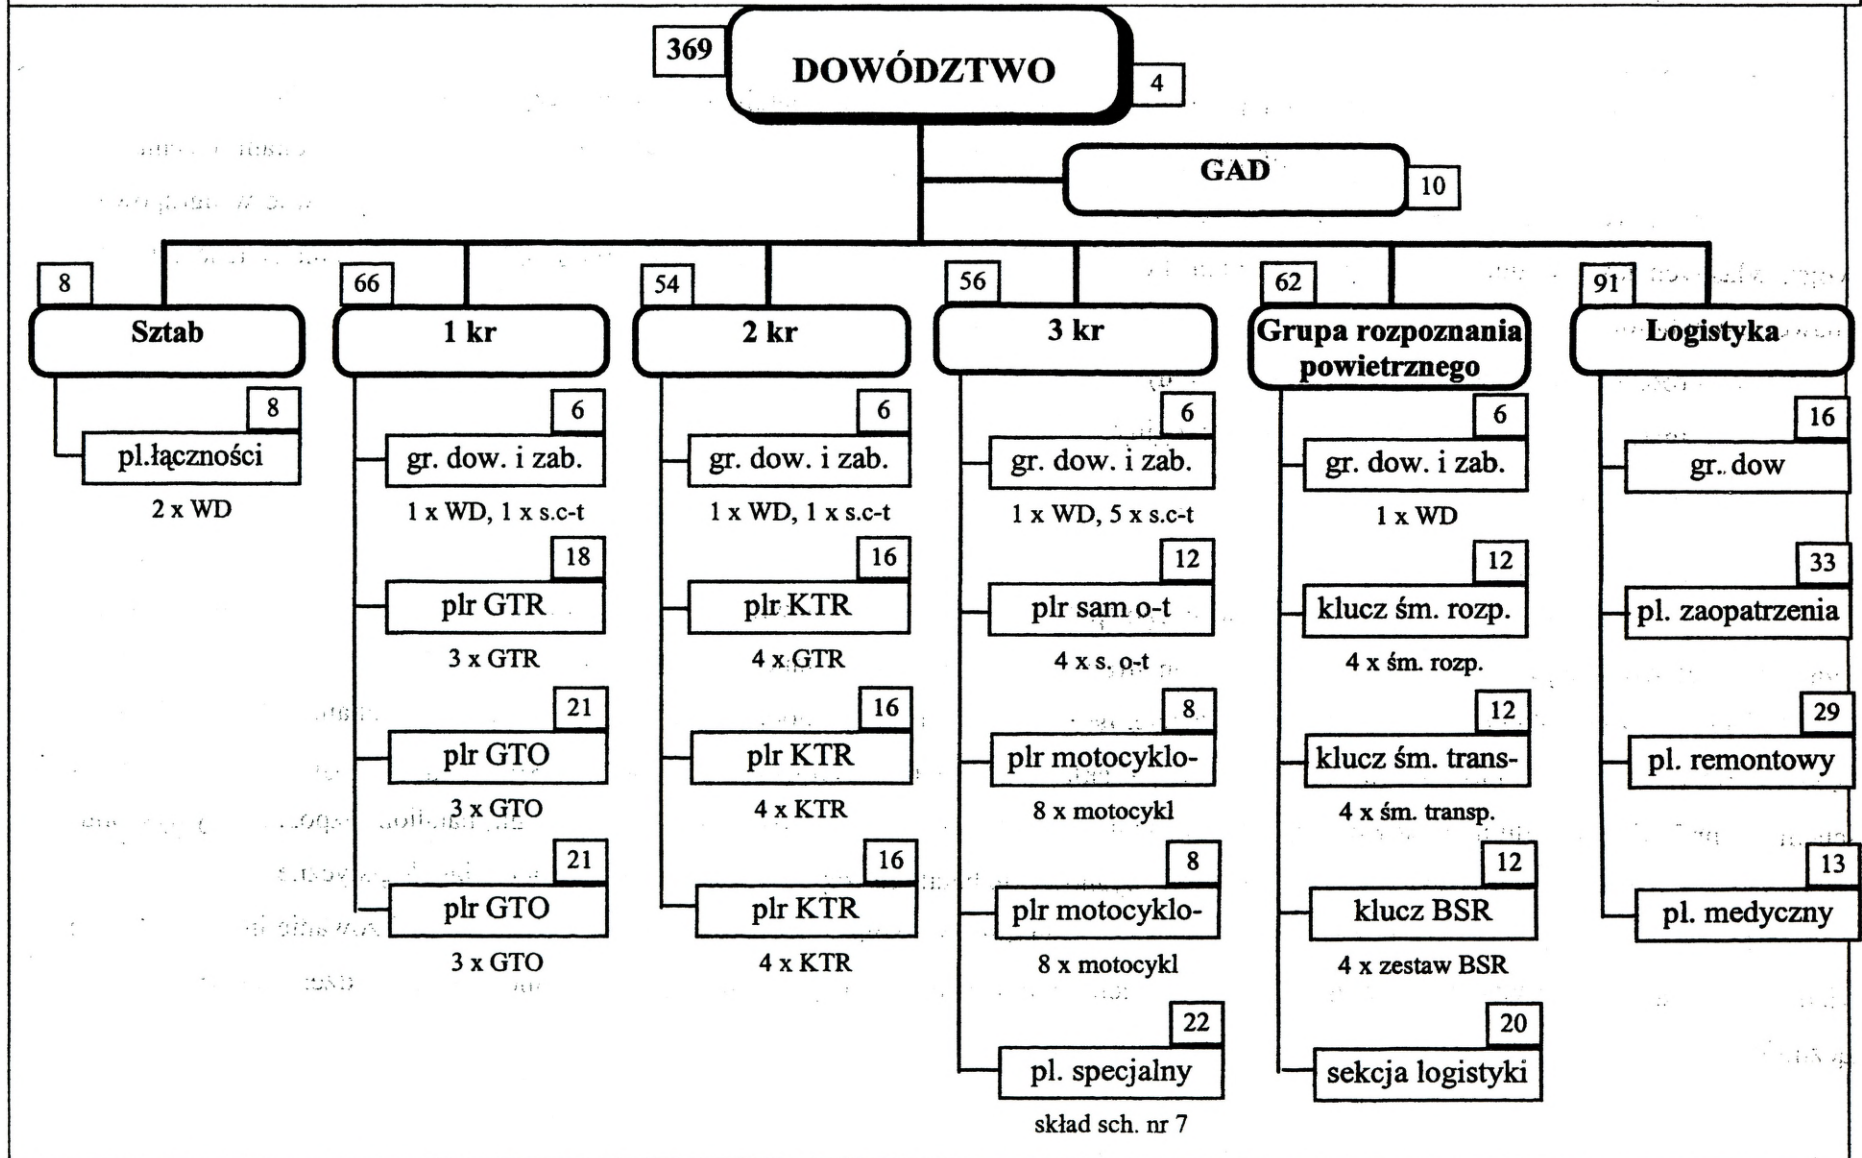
369
DOWÓDZTWO
4

GAD
10

8
Sztab
8
pl.łączności
2 x WD

66
1 kr
6
gr. dow. i zab.
1 x WD, 1 x s.c-t
18
plr GTR
3 x GTR
21
plr GTO
3 x GTO
21
plr GTO
3 x GTO

54
2 kr
6
gr. dow. i zab.
1 x WD, 1 x s.c-t
16
plr KTR
4 x GTR
16
plr KTR
4 x KTR
16
plr KTR
4 x KTR

56
3 kr
6
gr. dow. i zab.
1 x WD, 5 x s.c-t
12
plr sam o-t
4 x s. o-t
8
plr motocyklo-
8 x motocykl
8
plr motocyklo-
8 x motocykl
22
pl. specjalny
skład sch. nr 7

62
Grupa rozpoznania powietrznego
6
gr. dow. i zab.
1 x WD
12
klucz śm. rozp.
4 x śm. rozp.
12
klucz śm. trans-
4 x śm. transp.
12
klucz BSR
4 x zestaw BSR
20
sekcja logistyki

91
Logistyka
16
gr. dow
33
pl. zaopatrzenia
29
pl. remontowy
13
pl. medyczny